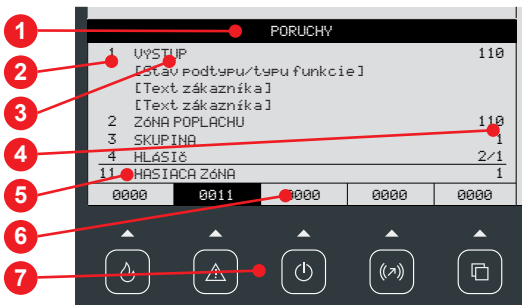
1
2
3
4
5
6
7

PORUCHY

1 VÝSTUP 110
[Stav podtypu/typu funkcie]
[Text zákazníka]
[Text zákazníka]
2 ZÓNA POPLACHU 110
3 SKUPINA 1
4 HLÁSIČ 2/1
11 HASIACA ZÓNA 1

| 0000 | 0011 | 0000 | 0000 | 0000 |
|---|---|---|---|---|